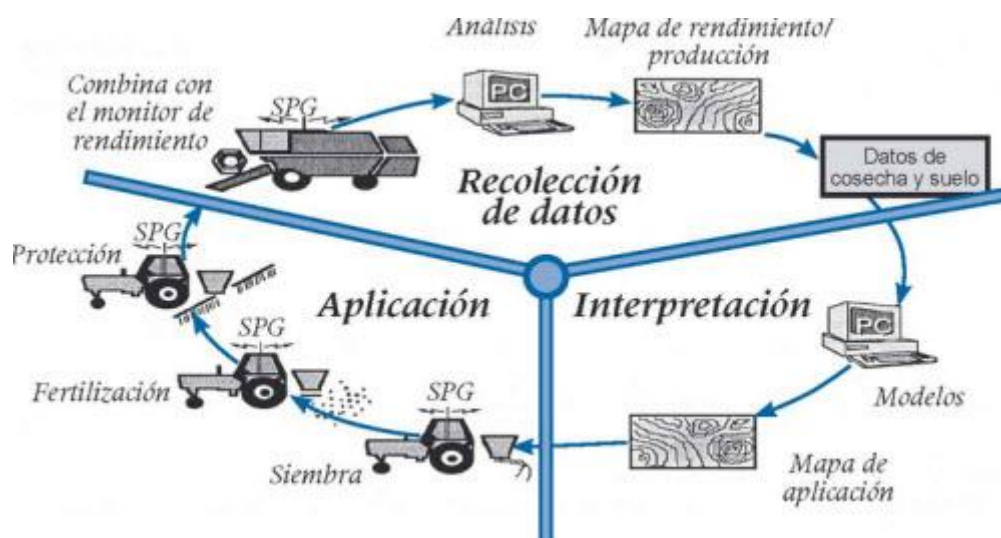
Análisis

Mapa de rendimiento/ producción

Combina con el monitor de rendimiento

SPG

PC

Datos de cosecha y suelo

Recolección de datos

SPG

Protección

Aplicación

Interpretación

SPG

PC

Fertilización

SPG

Modelos

Siembra

Mapa de aplicación